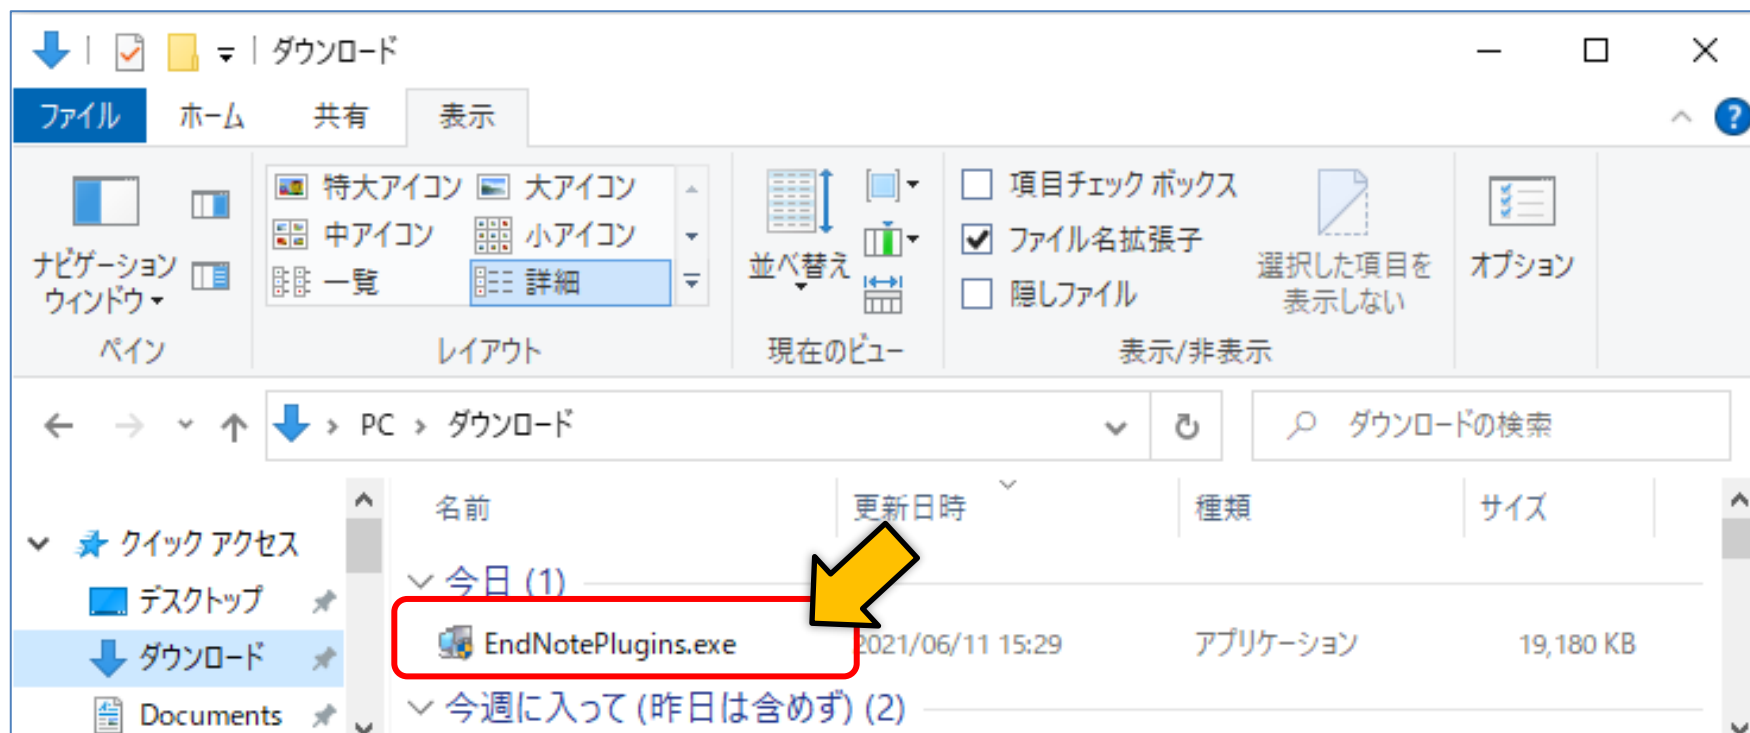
ダウンロード

ファイル ホーム 共有 表示

ナビゲーション ウィンドウ
ペイン

特大アイコン 大アイコン
中アイコン 小アイコン
一覧 詳細
レイアウト

並べ替え
現在のビュー

項目チェック ボックス
ファイル名拡張子
隠しファイル
選択した項目を表示しない
表示/非表示

オプション

PC › ダウンロード

ダウンロードの検索

クイック アクセス
デスクトップ
ダウンロード
Documents

| 名前 | 更新日時 | 種類 | サイズ |
|---|---|---|---|
| 今日 (1) | | | |
| EndNotePlugins.exe | 2021/06/11 15:29 | アプリケーション | 19,180 KB |
| 今週に入って (昨日は含めず) (2) | | | |